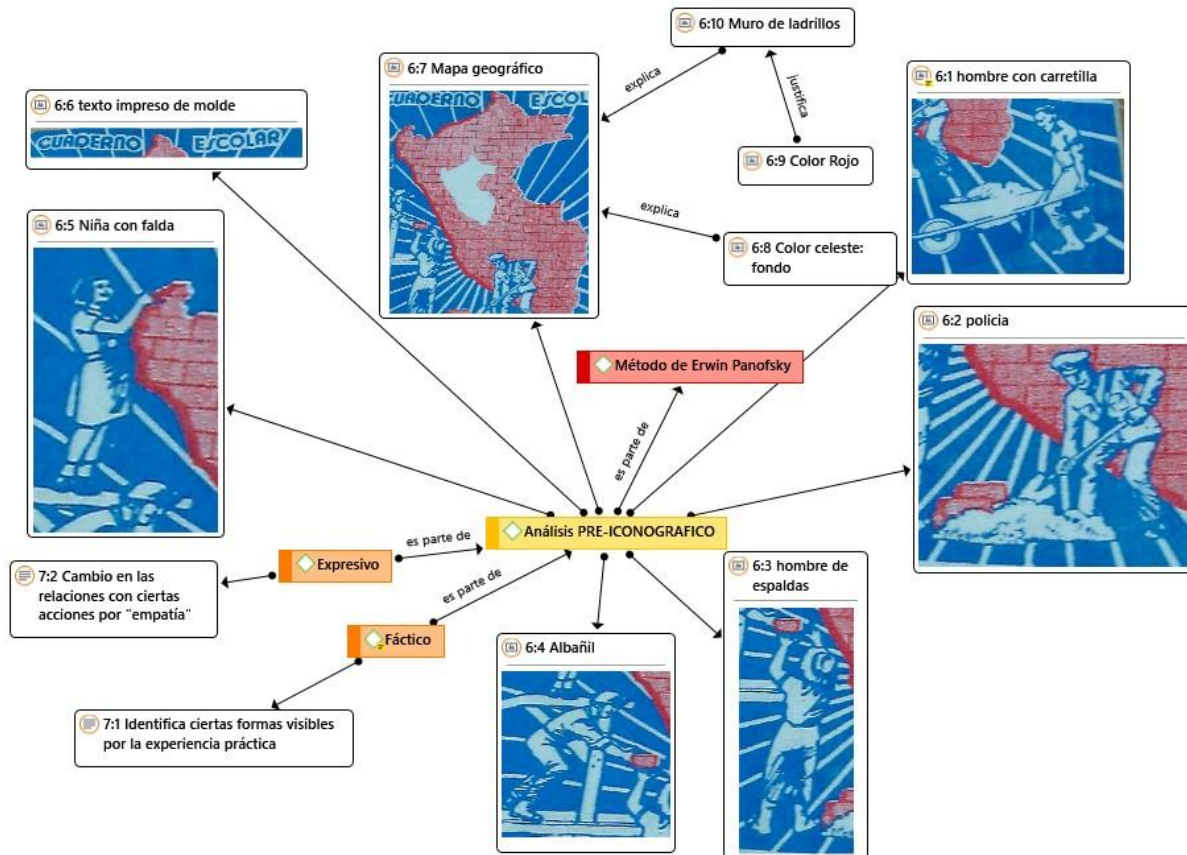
6:10 Muro de ladrillos

explica

justifica

6:7 Mapa geográfico

CUADERNO ESCOL

6:6 texto impreso de molde

CUADERNO ESCOLAR

6:9 Color Rojo

6:1 hombre con carretilla

explica

6:8 Color celeste: fondo

6:5 Niña con falda

Método de Erwin Panofsky

6:2 policia

es parte de

es parte de

Análisis PRE-ICONOGRAFICO

Expresivo

7:2 Cambio en las relaciones con ciertas acciones por "empatía"

es parte de

Fáctico

6:3 hombre de espaldas

6:4 Albañil

7:1 Identifica ciertas formas visibles por la experiencia práctica